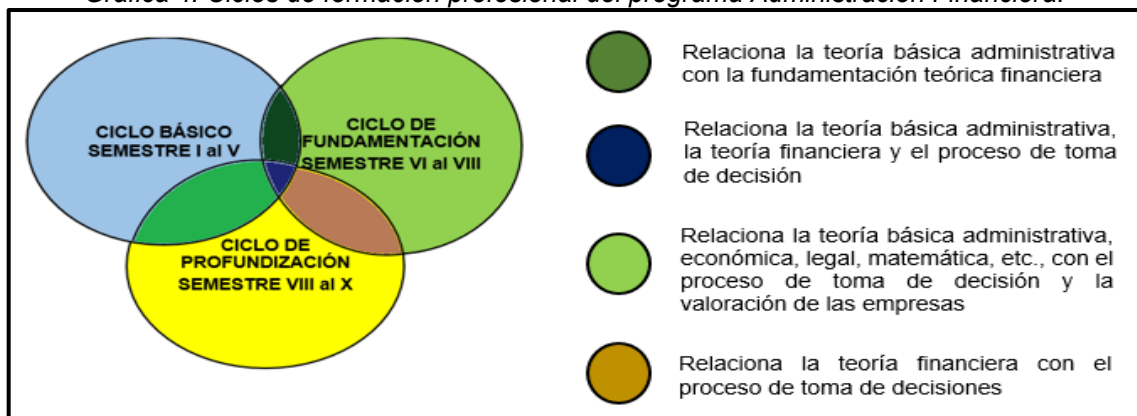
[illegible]

CICLO BÁSICO SEMESTRE I al V

CICLO DE FUNDAMENTACIÓN SEMESTRE VI al VIII

CICLO DE PROFUNDIZACIÓN SEMESTRE VIII al X

Relaciona la teoría básica administrativa con la fundamentación teórica financiera

Relaciona la teoría básica administrativa, la teoría financiera y el proceso de toma de decisión

Relaciona la teoría básica administrativa, económica, legal, matemática, etc., con el proceso de toma de decisión y la valoración de las empresas

Relaciona la teoría financiera con el proceso de toma de decisiones